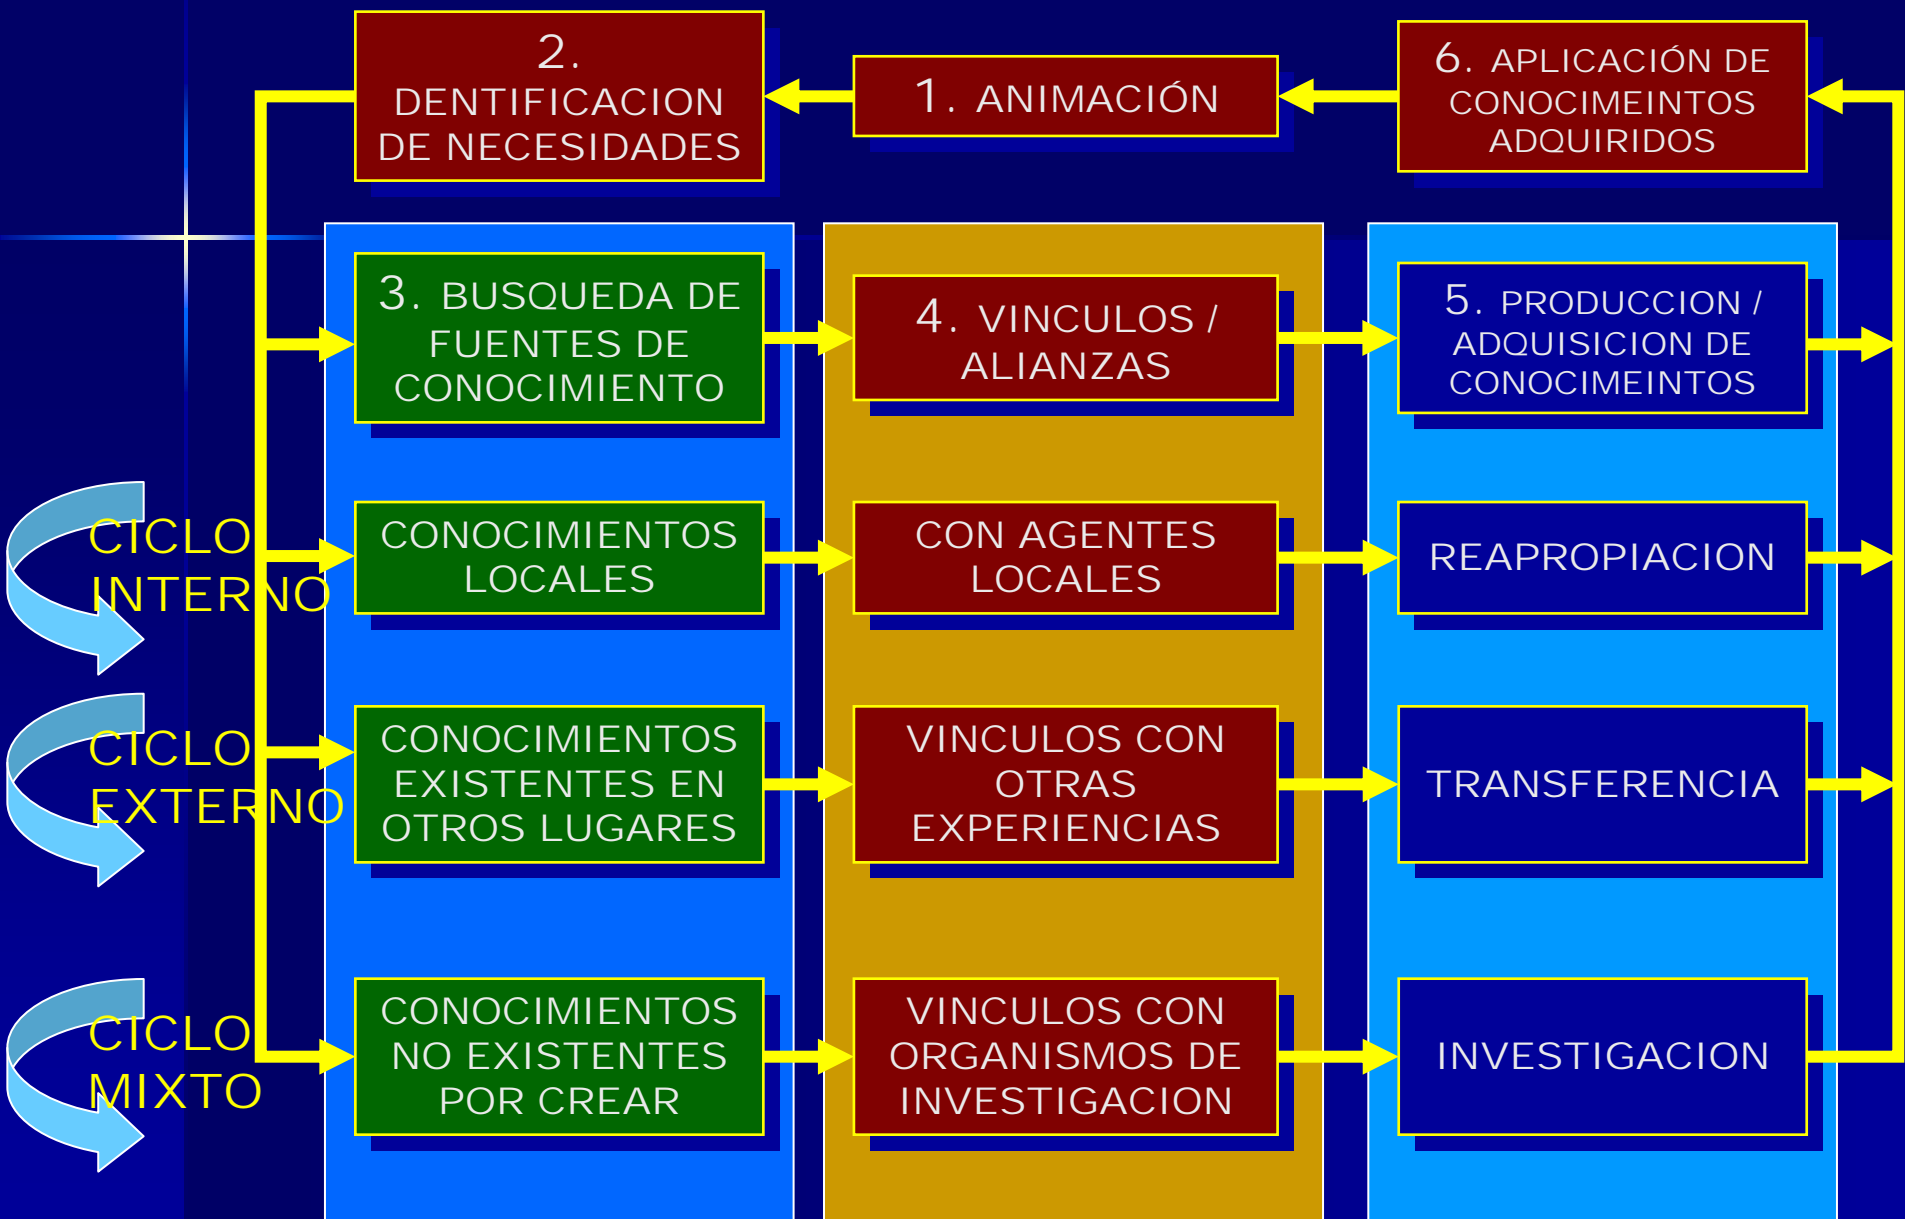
2. DENTIFICACION DE NECESIDADES

1. ANIMACIÓN

6. APLICACIÓN DE CONOCIMEINTOS ADQUIRIDOS

3. BUSQUEDA DE FUENTES DE CONOCIMIENTO

4. VINCULOS / ALIANZAS

5. PRODUCCION / ADQUISICION DE CONOCIMEINTOS

CICLO INTERNO

CONOCIMIENTOS LOCALES

CON AGENTES LOCALES

REAPROPIACION

CICLO EXTERNO

CONOCIMIENTOS EXISTENTES EN OTROS LUGARES

VINCULOS CON OTRAS EXPERIENCIAS

TRANSFERENCIA

CICLO MIXTO

CONOCIMIENTOS NO EXISTENTES POR CREAR

VINCULOS CON ORGANISMOS DE INVESTIGACION

INVESTIGACION